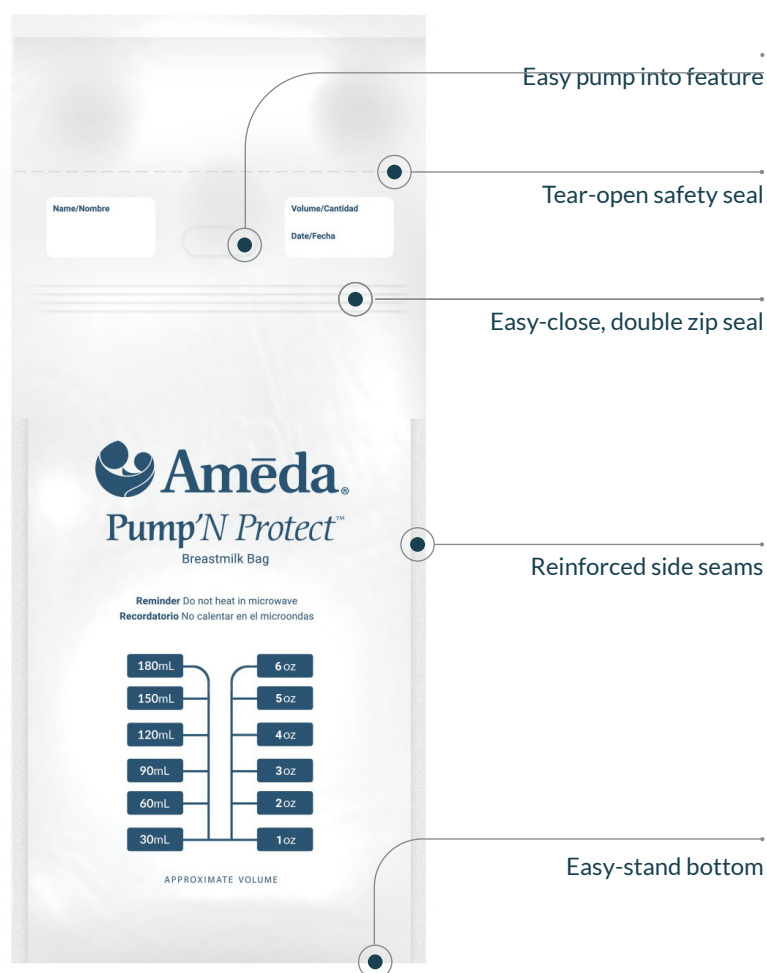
Easy pump into feature

Tear-open safety seal

Name/Nombre

Volume/Cantidad

Date/Fecha

Easy-close, double zip seal

Amēda®

Pump'N Protect™

Breastmilk Bag

Reinforced side seams

Reminder Do not heat in microwave
Recordatorio No calentar en el microondas

| | |
|---|---|
| 180mL | 6oz |
| 150mL | 5oz |
| 120mL | 4oz |
| 90mL | 3oz |
| 60mL | 2oz |
| 30mL | 1oz |

APPROXIMATE VOLUME

Easy-stand bottom